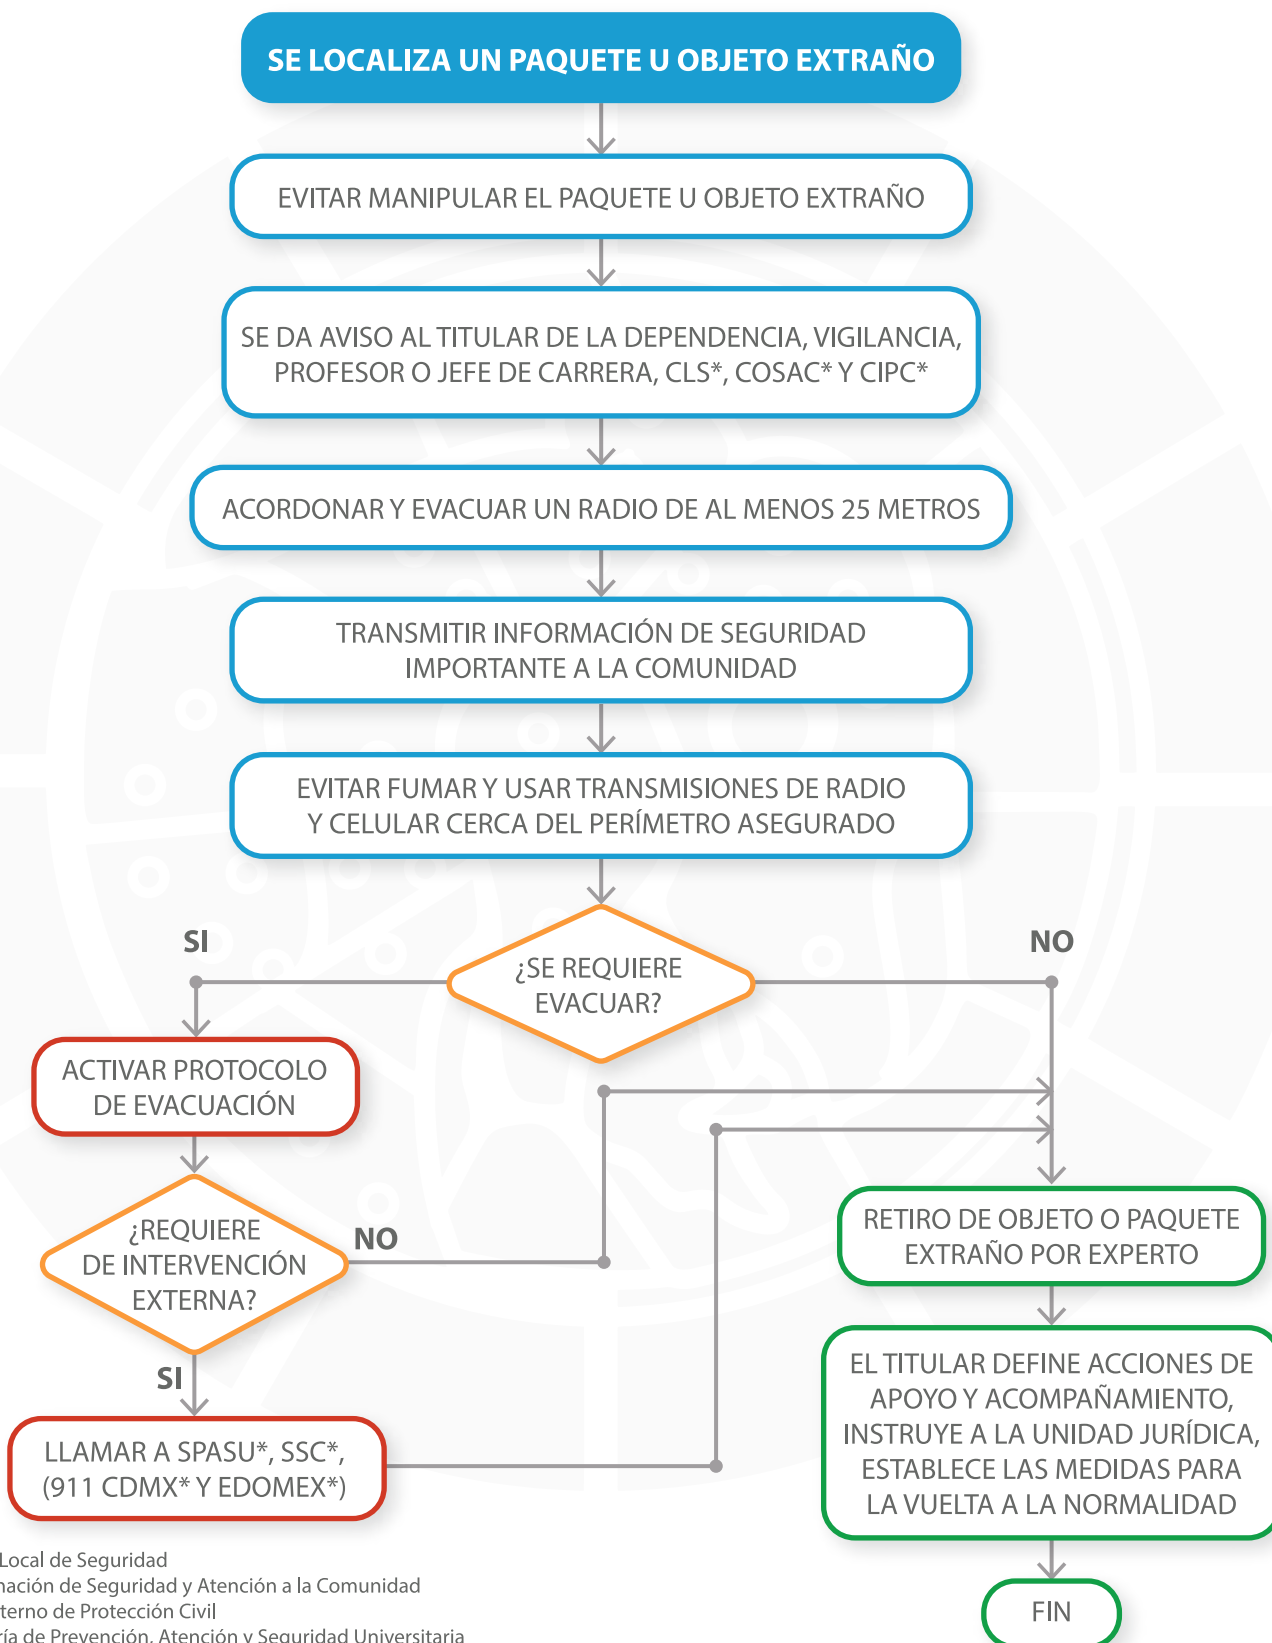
SE LOCALIZA UN PAQUETE U OBJETO EXTRAÑO

EVITAR MANIPULAR EL PAQUETE U OBJETO EXTRAÑO

SE DA AVISO AL TITULAR DE LA DEPENDENCIA, VIGILANCIA, PROFESOR O JEFE DE CARRERA, CLS*, COSAC* Y CIPC*

ACORDONAR Y EVACUAR UN RADIO DE AL MENOS 25 METROS

TRANSMITIR INFORMACIÓN DE SEGURIDAD IMPORTANTE A LA COMUNIDAD

EVITAR FUMAR Y USAR TRANSMISIONES DE RADIO Y CELULAR CERCA DEL PERÍMETRO ASEGURADO

SI

¿SE REQUIERE EVACUAR?

NO

ACTIVAR PROTOCOLO DE EVACUACIÓN

¿REQUIERE DE INTERVENCIÓN EXTERNA?

NO

SI

LLAMAR A SPASU*, SSC*, (911 CDMX* Y EDOMEX*)

RETIRO DE OBJETO O PAQUETE EXTRAÑO POR EXPERTO

EL TITULAR DEFINE ACCIONES DE APOYO Y ACOMPAÑAMIENTO, INSTRUYE A LA UNIDAD JURÍDICA, ESTABLECE LAS MEDIDAS PARA LA VUELTA A LA NORMALIDAD

FIN

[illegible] Local de Seguridad
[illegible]nación de Seguridad y Atención a la Comunidad
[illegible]terno de Protección Civil
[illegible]ría de Prevención, Atención y Seguridad Universitaria